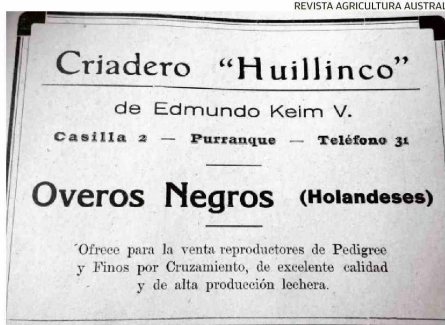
REVISTA AGRICULTURA AUSTRAL

Criadero "Huillinco"

de Edmundo Keim V.

Casilla 2 — Purranque — Teléfono 31

Overos Negros (Holandeses)

Ofrece para la venta reproductores de Pedigree y Finos por Cruzamiento, de excelente calidad y de alta producción lechera.